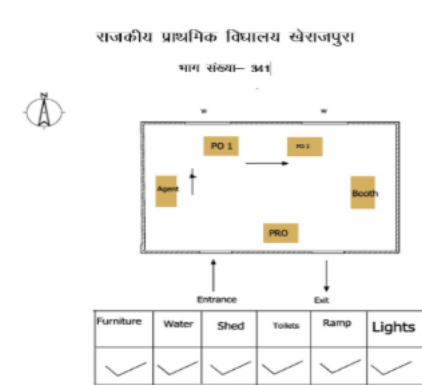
राजकीय प्राथमिक विद्यालय खेराजपुरा

भाग संख्या– 341

N

W W

PO 1

PO 2

Agent

Booth

PRO

Entrance

Exit

| Furniture | Water | Shed | Toilets | Ramp | Lights |
|---|---|---|---|---|---|
| ✓ | ✓ | ✓ | ✓ | ✓ | ✓ |